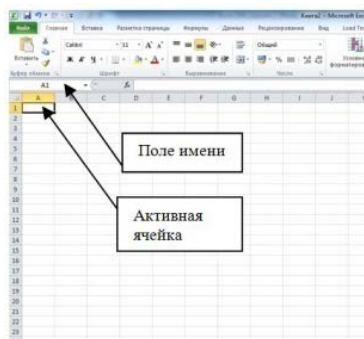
Файл Главная Вставка Разметка страницы Формулы Данные Рецензирование Вид

Вставить

Calibri 11

Общий

Буфер обмена Шрифт Выравнивание Число

Условное форматирование

A1 $f_x$

A B C D E F G H I J

1
2
3
4
5
6
7
8
9
10
11
12
13
14
15
16
17
18
19
20
21
22
23

Поле имени

Активная ячейка